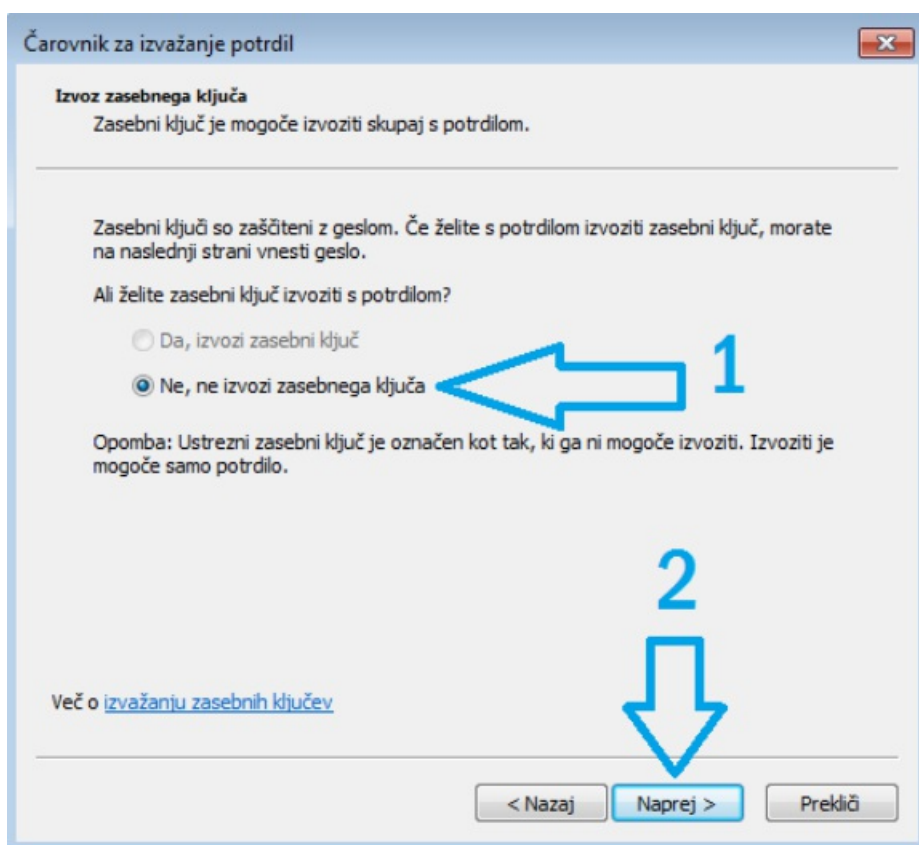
Čarovnik za izvažanje potrdil

**Izvoz zasebnega ključa**
Zasebni ključ je mogoče izvoziti skupaj s potrdilom.

Zasebni ključi so zaščiteni z geslom. Če želite s potrdilom izvoziti zasebni ključ, morate na naslednji strani vnesti geslo.

Ali želite zasebni ključ izvoziti s potrdilom?

Da, izvozi zasebni ključ

Ne, ne izvozi zasebnega ključa

1

Opomba: Ustrezni zasebni ključ je označen kot tak, ki ga ni mogoče izvoziti. Izvoziti je mogoče samo potrdilo.

2

Več o izvažanju zasebnih ključev

< Nazaj | Naprej > | Prekliči